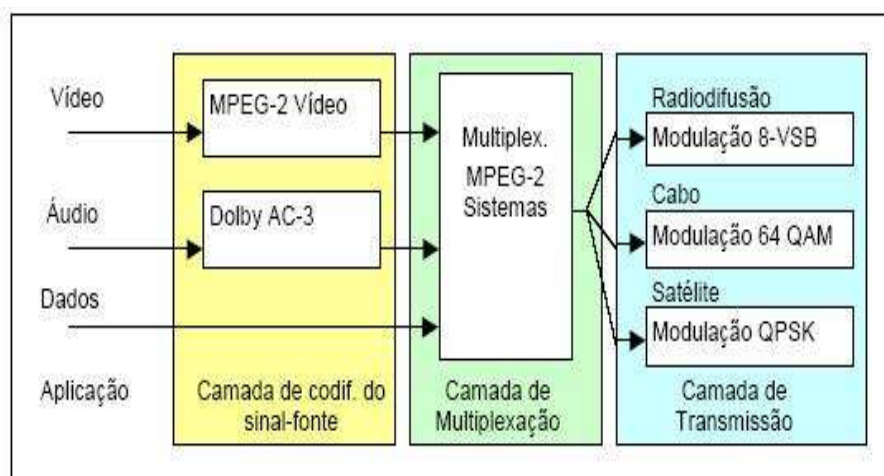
Vídeo

Áudio

Dados

Aplicação

MPEG-2 Vídeo

Dolby AC-3

Camada de codif. do sinal-fonte

Multiplex. MPEG-2 Sistemas

Camada de Multiplexação

Radiodifusão

Modulação 8-VSB

Cabo

Modulação 64 QAM

Satélite

Modulação QPSK

Camada de Transmissão